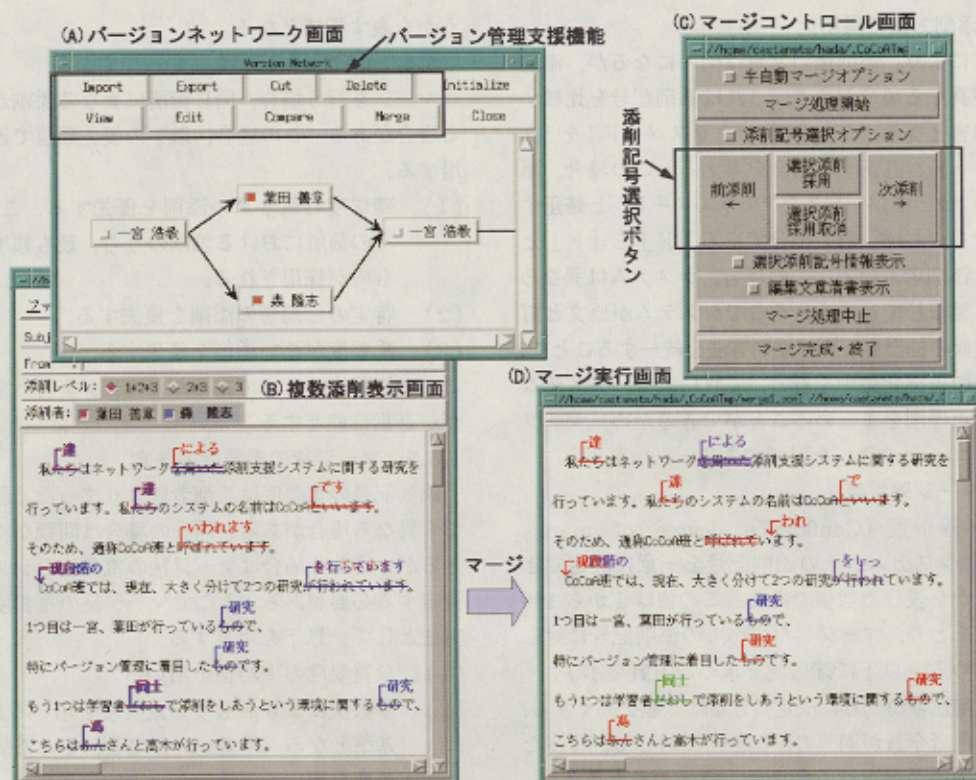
(A) バージョンネットワーク画面

バージョン管理支援機能

Version Network

Import | Export | Cut | Delete | Initialize
View | Edit | Compare | Merge | Close

一宮 浩教

業田 善章

一宮 浩教

森 睦志

(C) マージコントロール画面

//home/costanets/hada/.CoCoATmp/

半自動マージオプション

マージ処理開始

添削記号選択オプション

添削記号選択ボタン

前添削 ←

選択添削採用

選択添削採用取消

次添削 →

選択添削記号情報表示

編集文章清書表示

マージ処理中止

マージ完成・終了

Subj

From

添削レベル: 1+2+3 2+3 3

(B) 複数添削表示画面

添削者: 業田 善章 森 睦志

達
による
私たちはネットワーク上での添削支援システムに関する研究を

達
です
行っています。私たちのシステムの名前はCoCoAといいます。

いわれます
そのため、通称CoCoA班と呼ばれています。

現段階の
を行なっています
CoCoA班では、現在、大きく分けて2つの研究が行われています。

研究
1つ目は一宮、業田が行っているもので、

研究
特にバージョン管理に着目したものです。

同士
研究
もう1つは学習者どおしで添削をしあうという環境に関するもので、

島
こちらは森さんと高木が行っています。

マージ

(D) マージ実行画面

//home/costanets/hada/.CoCoATmp/merge1.xml //home/costanets/hada/

達
による
私たちはネットワーク上での添削支援システムに関する研究を

達
で
行っています。私たちのシステムの名前はCoCoAといいます。

われ
そのため、通称CoCoA班と呼ばれています。

現段階の
をしっ
CoCoA班では、現在、大きく分けて2つの研究が行われています。

研究
1つ目は一宮、業田が行っているもので、

研究
特にバージョン管理に着目したものです。

同士
研究
もう1つは学習者どおしで添削をしあうという環境に関するもので、

島
こちらは森さんと高木が行っています。